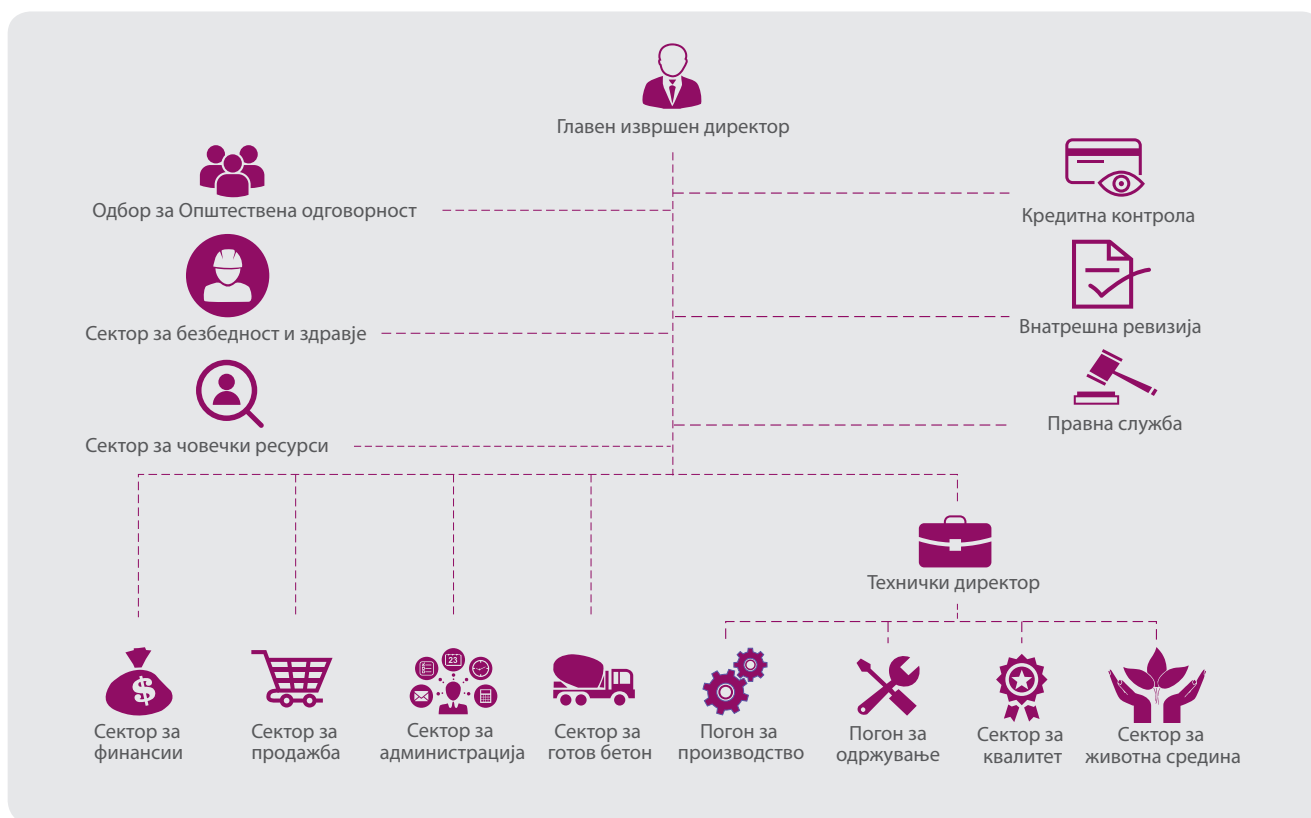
Главен извршен директор

Одбор за Општествена одговорност

Кредитна контрола

Сектор за безбедност и здравје

Внатрешна ревизија

Правна служба

Сектор за човечки ресурси

Технички директор

$

23

Сектор за финансии

Сектор за продажба

Сектор за администрација

Сектор за готов бетон

Погон за производство

Погон за одржување

Сектор за квалитет

Сектор за животна средина